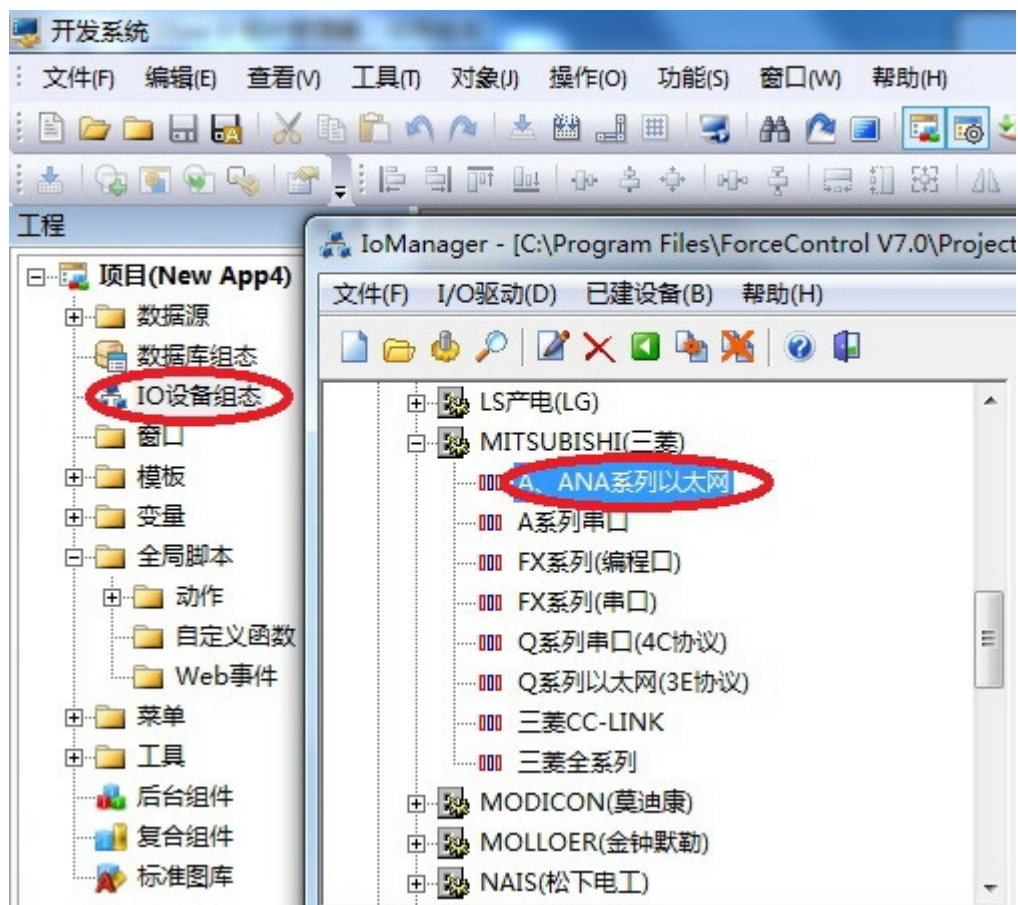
开发系统

文件(F) 编辑(E) 查看(V) 工具(T) 对象(J) 操作(O) 功能(S) 窗口(W) 帮助(H)

工程

项目(New App4)
数据源
数据库组态
IO设备组态
窗口
模板
变量
全局脚本
动作
自定义函数
Web事件
菜单
工具
后台组件
复合组件
标准图库

IoManager - [C:\Program Files\ForceControl V7.0\Project

文件(F) I/O驱动(D) 已建设备(B) 帮助(H)

LS产电(LG)
MITSUBISHI(三菱)
A、ANA系列以太网
A系列串口
FX系列(编程口)
FX系列(串口)
Q系列串口(4C协议)
Q系列以太网(3E协议)
三菱CC-LINK
三菱全系列
MODICON(莫迪康)
MOLLOER(金钟默勒)
NAIS(松下电工)